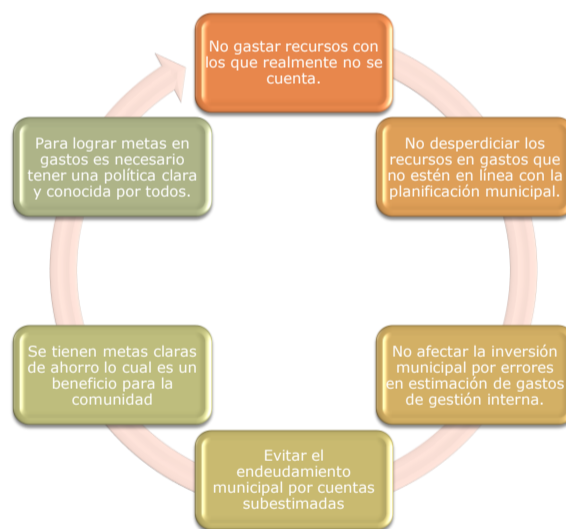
No gastar recursos con los que realmente no se cuenta.

No desperdiciar los recursos en gastos que no estén en línea con la planificación municipal.

No afectar la inversión municipal por errores en estimación de gastos de gestión interna.

Evitar el endeudamiento municipal por cuentas subestimadas

Se tienen metas claras de ahorro lo cual es un beneficio para la comunidad

Para lograr metas en gastos es necesario tener una política clara y conocida por todos.